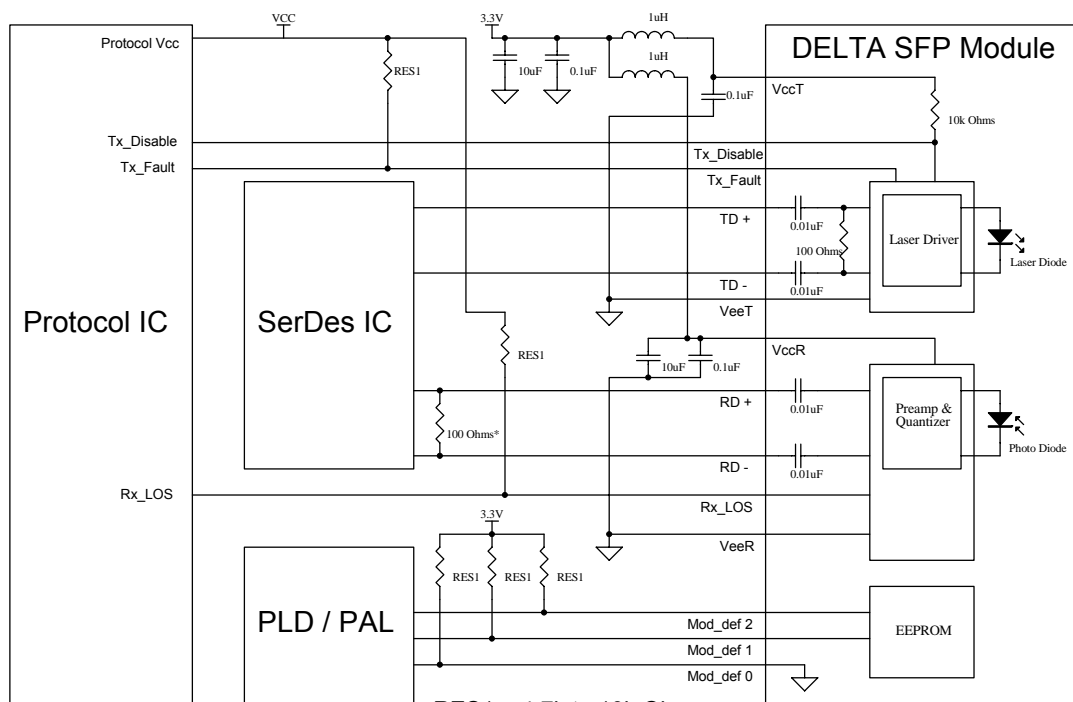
Protocol Vcc
VCC
RES1
3.3V
10uF
0.1uF
1uH
1uH
0.1uF
DELTA SFP Module
VccT
10k Ohms
Tx_Disable
Tx_Fault
Tx_Disable
Tx_Fault
TD +
0.01uF
100 Ohm
Laser Driver
Laser Diode
TD -
0.01uF
VeeT
Protocol IC
SerDes IC
RES1
10uF
0.1uF
VccR
RD +
0.01uF
100 Ohms*
Preamp & Quantizer
Photo Diode
RD -
0.01uF
Rx_LOS
Rx_LOS
3.3V
VeeR
RES1
RES1
RES1
PLD / PAL
Mod_def 2
EEPROM
Mod_def 1
Mod_def 0
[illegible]